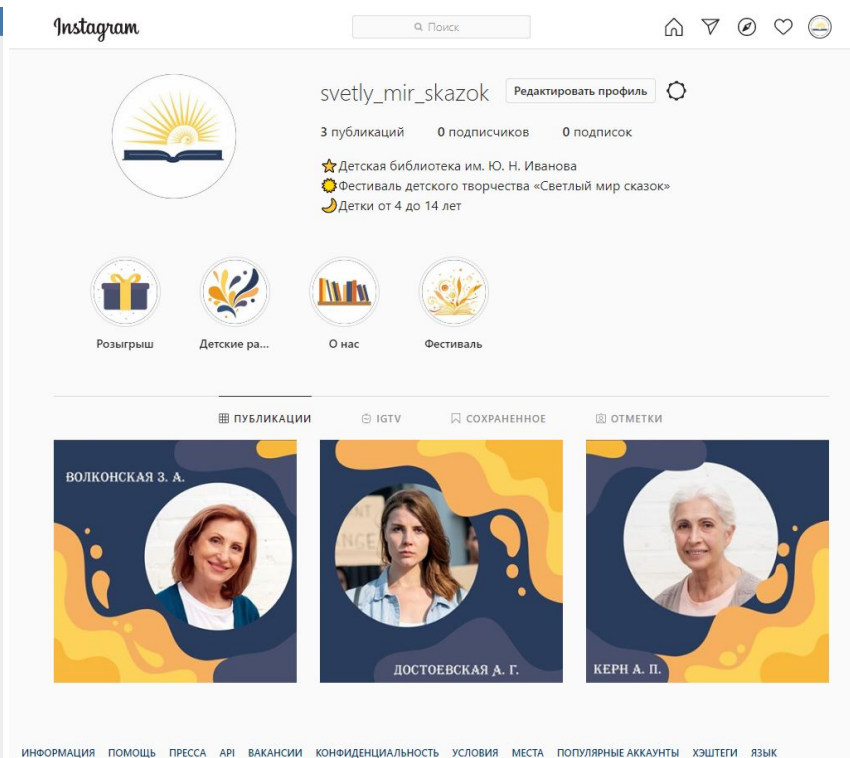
Instagram

Поиск

svetly_mir_skazok Редактировать профиль

3 публикаций 0 подписчиков 0 подписок

⭐Детская библиотека им. Ю. Н. Иванова
🌞Фестиваль детского творчества «Светлый мир сказок»
🌙Детки от 4 до 14 лет

Розыгрыш Детские ра... О нас Фестиваль

ПУБЛИКАЦИИ IGTV СОХРАНЕННОЕ ОТМЕТКИ

ВОЛКОНСКАЯ З. А.

ДОСТОЕВСКАЯ А. Г.

КЕРН А. П.

ИНФОРМАЦИЯ ПОМОЩЬ ПРЕССА API ВАКАНСИИ КОНФИДЕНЦИАЛЬНОСТЬ УСЛОВИЯ МЕСТА ПОПУЛЯРНЫЕ АККАУНТЫ ХЭШТЕГИ ЯЗЫК